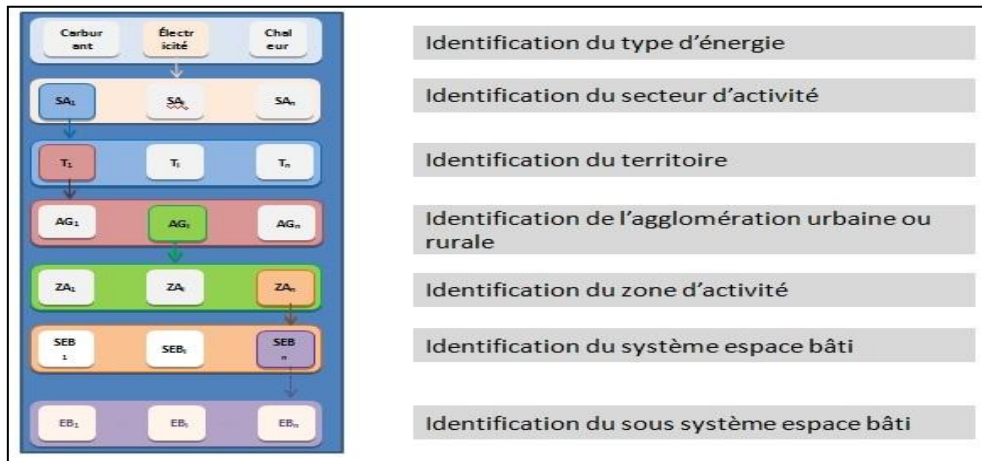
Carburant | Électricité | Chaleur

$SA_1$ | $SA_i$ | $SA_n$

$T_1$ | $T_i$ | $T_n$

$AG_1$ | $AG_i$ | $AG_n$

$ZA_1$ | $ZA_i$ | $ZA_n$

$SEB_1$ | $SEB_i$ | $SEB_n$

$EB_1$ | $EB_i$ | $EB_n$

Identification du type d'énergie

Identification du secteur d'activité

Identification du territoire

Identification de l'agglomération urbaine ou rurale

Identification du zone d'activité

Identification du système espace bâti

Identification du sous système espace bâti